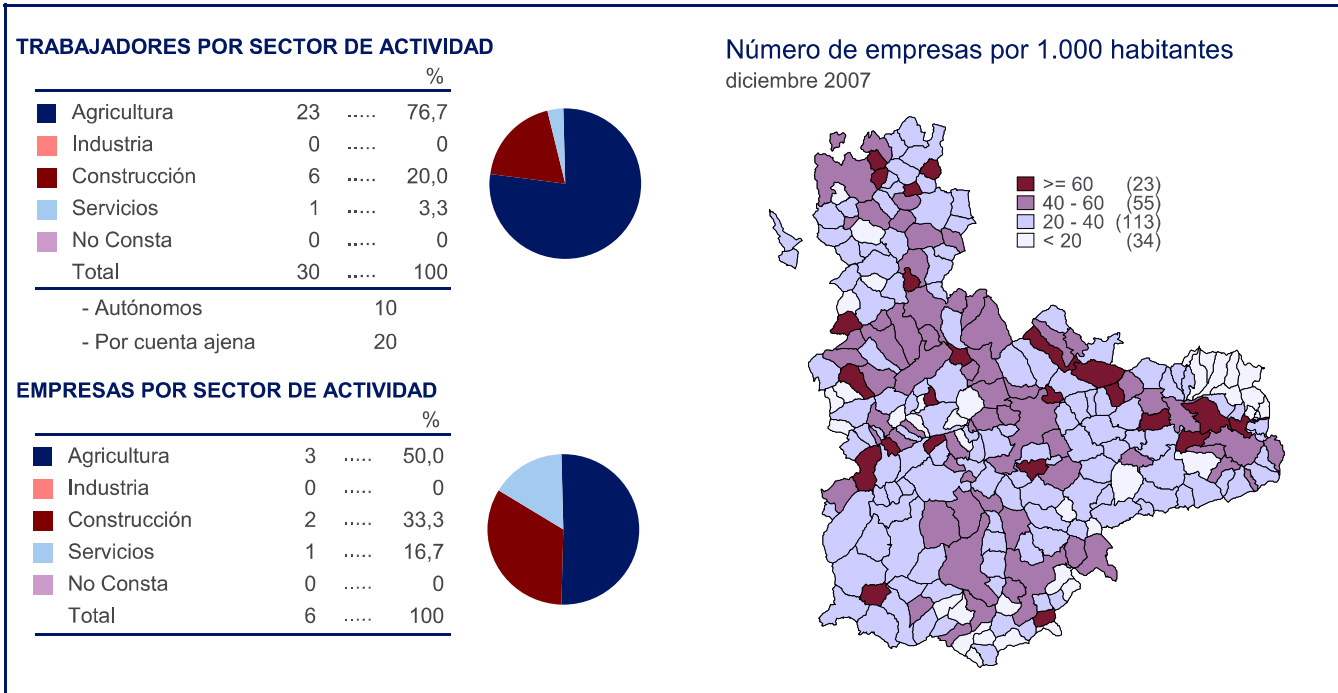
TRABAJADORES POR SECTOR DE ACTIVIDAD

| | | | % |
|---|---|---|---|
| Agricultura | 23 | ..... | 76,7 |
| Industria | 0 | ..... | 0 |
| Construcción | 6 | ..... | 20,0 |
| Servicios | 1 | ..... | 3,3 |
| No Consta | 0 | ..... | 0 |
| Total | 30 | ..... | 100 |

- Autónomos 10
- Por cuenta ajena 20

EMPRESAS POR SECTOR DE ACTIVIDAD

| | | | % |
|---|---|---|---|
| Agricultura | 3 | ..... | 50,0 |
| Industria | 0 | ..... | 0 |
| Construcción | 2 | ..... | 33,3 |
| Servicios | 1 | ..... | 16,7 |
| No Consta | 0 | ..... | 0 |
| Total | 6 | ..... | 100 |

Número de empresas por 1.000 habitantes
diciembre 2007

>= 60 (23)
40 - 60 (55)
20 - 40 (113)
< 20 (34)